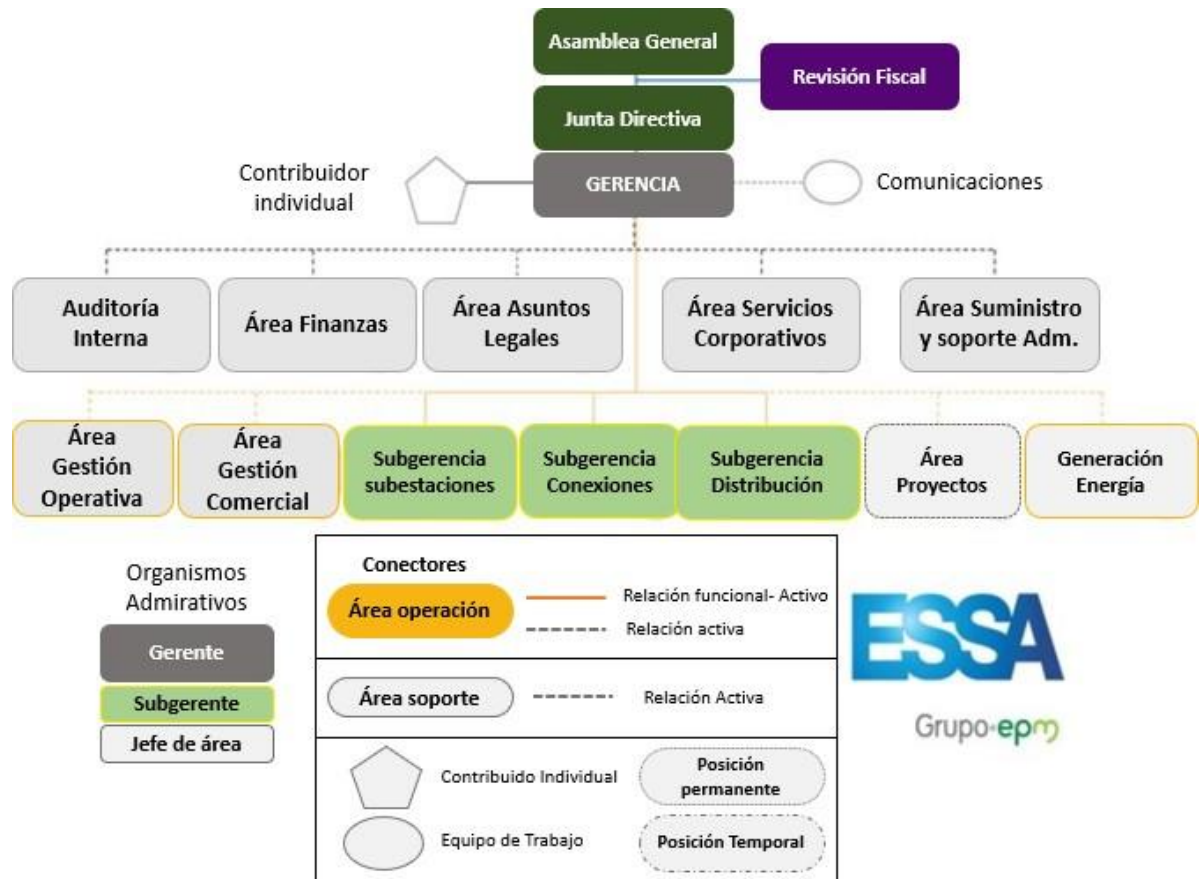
Asamblea General

Revisión Fiscal

Junta Directiva

Contribuidor individual

GERENCIA

Comunicaciones

Auditoría Interna

Área Finanzas

Área Asuntos Legales

Área Servicios Corporativos

Área Suministro y soporte Adm.

Área Gestión Operativa

Área Gestión Comercial

Subgerencia subestaciones

Subgerencia Conexiones

Subgerencia Distribución

Área Proyectos

Generación Energía

Organismos Admirativos

Gerente

Subgerente

Jefe de área

Conectores

Área operación

Relación funcional- Activo

Relación activa

Área soporte

Relación Activa

Contribuido Individual

Posición permanente

Equipo de Trabajo

Posición Temporal

ESSA

Grupo-epm